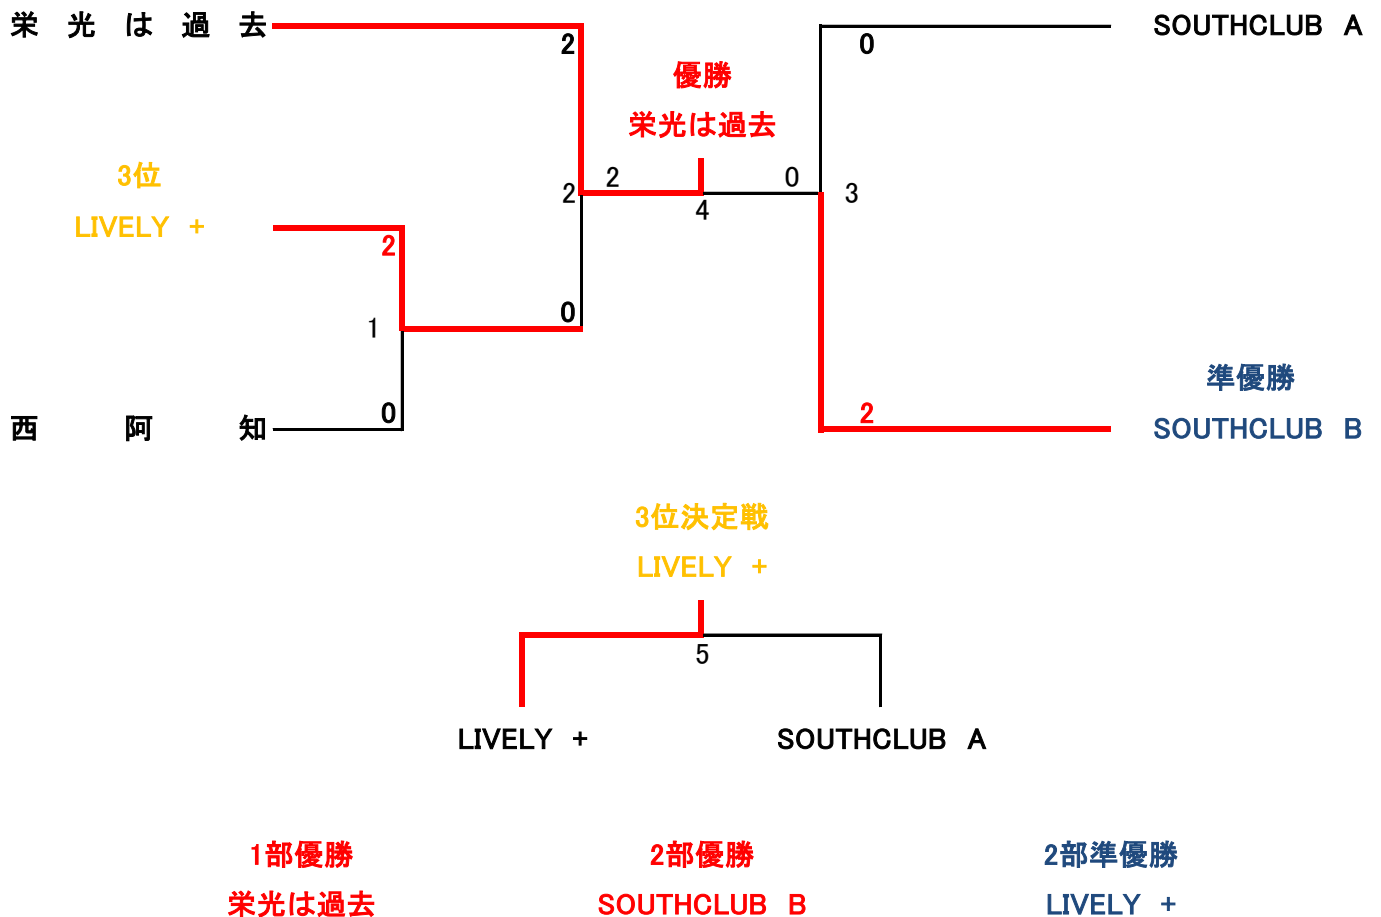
栄光は過去

2

優勝
栄光は過去

0
SOUTHCLUB A

3位
LIVELY +

2 2 0 3
4

2

1
0

0
西 阿 知

準優勝
SOUTHCLUB B

2

3位決定戦
LIVELY +

5

LIVELY + SOUTHCLUB A

1部優勝
栄光は過去

2部優勝
SOUTHCLUB B

2部準優勝
LIVELY +